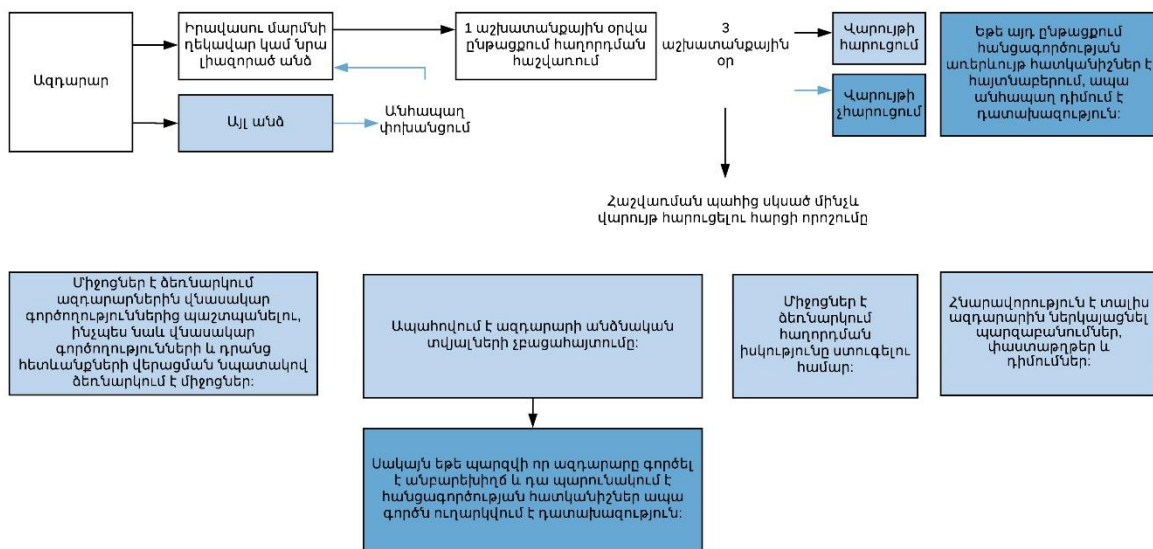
Ազդարար

Իրավասու մարմնի ղեկավար կամ նրա լիազորած անձ

1 աշխատանքային օրվա ընթացքում հաղորդման հաշվառում

3 աշխատանքային օր

Վարույթի հարուցում

Վարույթի չհարուցում

Եթե այդ ընթացքում հանցագործության առերևույթ հատկանիշներ է հայտնաբերում, ապա անհապաղ դիմում է դատախազություն:

Այլ անձ

Անհապաղ փոխանցում

Հաշվառման պահից սկսած մինչև վարույթ հարուցելու հարցի որոշումը

Միջոցներ է ձեռնարկում ազդարարներին վնասակար գործողություններից պաշտպանելու, ինչպես նաև վնասակար գործողությունների և դրանց հետևանքների վերացման նպատակով ձեռնարկում է միջոցներ:

Ապահովում է ազդարարի անձնական տվյալների չբացահայտումը:

Միջոցներ է ձեռնարկում հաղորդման իսկությունը ստուգելու համար:

Հնարավորություն է տալիս ազդարարին ներկայացնել պարզաբանումներ, փաստաթղթեր և դիմումներ:

Սակայն եթե պարզվի որ ազդարարը գործել է անբարեխիղճ և դա պարունակում է հանցագործության հատկանիշներ ապա գործն ուղարկվում է դատախազություն: